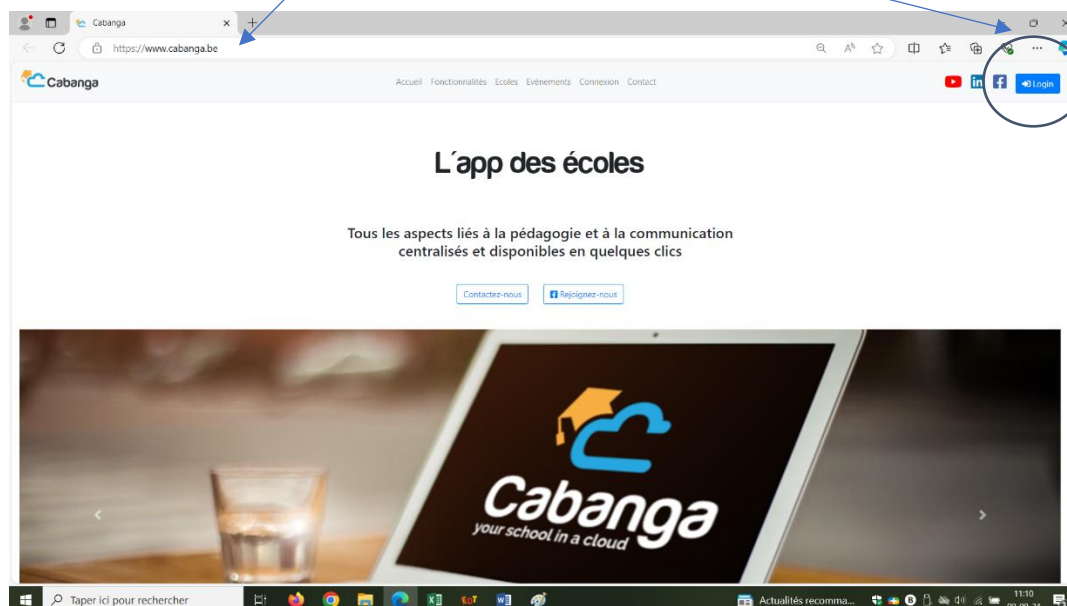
Cabanga

https://www.cabanga.be

Cabanga

Accueil Fonctionnalités Ecoles Evénements Connexion Contact

Login

L´app des écoles

Tous les aspects liés à la pédagogie et à la communication centralisés et disponibles en quelques clics

Contactez-nous

Rejoignez-nous

Cabanga
your school in a cloud

Taper ici pour rechercher

Actualités recomma...

11:10
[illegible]